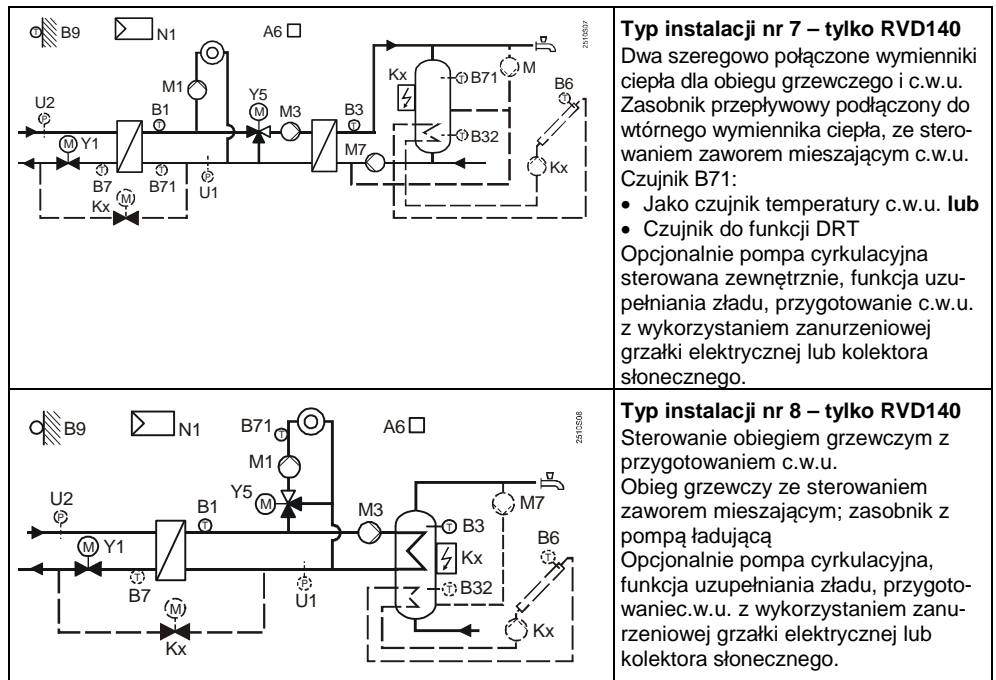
| | |
|---|---|
| B9 N1 A6 2515S07 M1 Y5 M3 B3 Kx B71 M U2 B1 B6 Y1 M7 B32 Kx B7 B71 U1 Kx | **Typ instalacji nr 7 – tylko RVD140** Dwa szeregowo połączone wymienniki ciepła dla obiegu grzewczego i c.w.u. Zasobnik przepływowy podłączony do wtórnego wymiennika ciepła, ze sterowaniem zaworem mieszającym c.w.u. Czujnik B71: • Jako czujnik temperatury c.w.u. **lub** • Czujnik do funkcji DRT Opcjonalnie pompa cyrkulacyjna sterowana zewnętrznie, funkcja uzupełniania zładu, przygotowanie c.w.u. z wykorzystaniem zanurzeniowej grzałki elektrycznej lub kolektora słonecznego. |
| B9 N1 B71 A6 2515S08 M1 Y5 M3 M7 U2 B1 B3 B6 Y1 Kx B7 B32 U1 Kx Kx | **Typ instalacji nr 8 – tylko RVD140** Sterowanie obiegiem grzewczym z przygotowaniem c.w.u. Obieg grzewczy ze sterowaniem zaworem mieszającym; zasobnik z pompą ładującą Opcjonalnie pompa cyrkulacyjna, funkcja uzupełniania zładu, przygotowaniec.w.u. z wykorzystaniem zanurzeniowej grzałki elektrycznej lub kolektora słonecznego. |